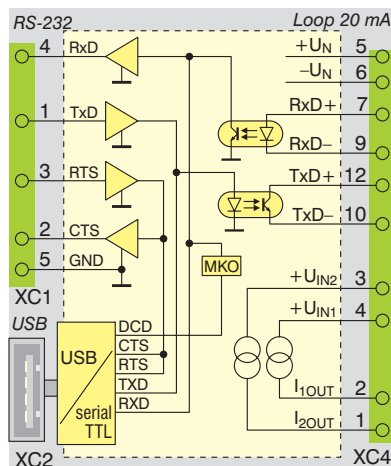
RS-232

Loop 20 mA

4 RxD
1 TxD
3 RTS
2 CTS
5 GND

XC1

USB

USB
serial TTL

DCD
CTS
RTS
TXD
RXD

XC2

MKO

$+U_N$ 5
$-U_N$ 6
RxD+ 7
RxD− 9
TxD+ 12
TxD− 10
$+U_{IN2}$ 3
$+U_{IN1}$ 4
$I_{1OUT}$ 2
$I_{2OUT}$ 1

XC4